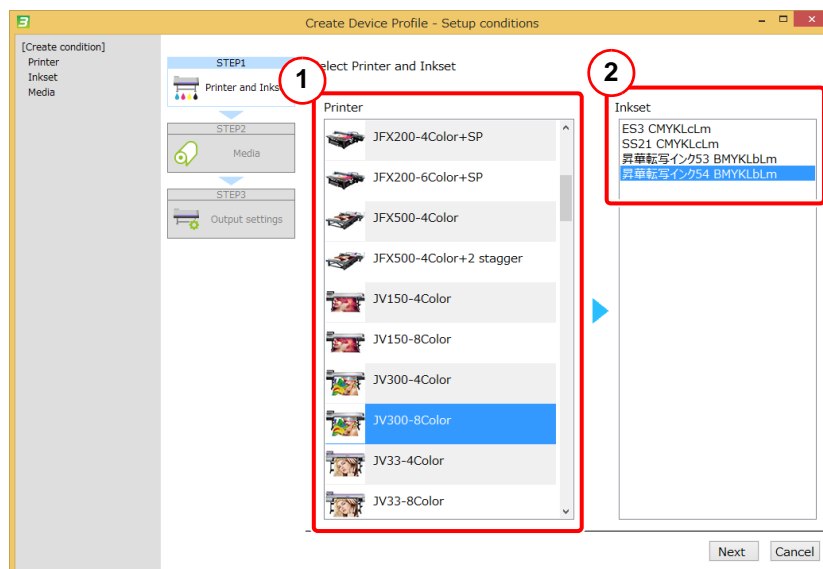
Create Device Profile - Setup conditions

[Create condition]
Printer
Inkset
Media

STEP1
Printer and Inks

STEP2
Media

STEP3
Output settings

elect Printer and Inkset

1

Printer

JFX200-4Color+SP
JFX200-6Color+SP
JFX500-4Color
JFX500-4Color+2 stagger
JV150-4Color
JV150-8Color
JV300-4Color
JV300-8Color
JV33-4Color
JV33-8Color

2

Inkset

ES3 CMYKLcLm
SS21 CMYKLcLm
昇華転写インク53 BMYKLbLm
昇華転写インク54 BMYKLbLm

Next
Cancel